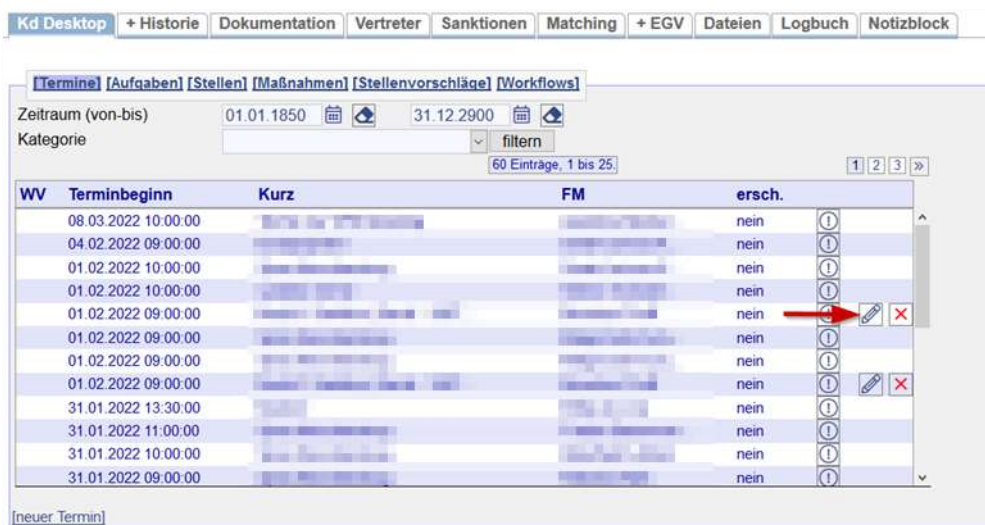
Kd Desktop | + Historie | Dokumentation | Vertreter | Sanktionen | Matching | + EGV | Dateien | Logbuch | Notizblock

[Termine] [Aufgaben] [Stellen] [Maßnahmen] [Stellenvorschläge] [Workflows]

Zeitraum (von-bis) 01.01.1850 31.12.2900
Kategorie filtern
60 Einträge, 1 bis 25.
1 2 3 »

| WV | Terminbeginn | Kurz | FM | ersch. |
|---|---|---|---|---|
| | 08.03.2022 10:00:00 | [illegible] | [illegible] | nein |
| | 04.02.2022 09:00:00 | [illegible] | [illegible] | nein |
| | 01.02.2022 10:00:00 | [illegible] | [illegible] | nein |
| | 01.02.2022 10:00:00 | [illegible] | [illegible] | nein |
| | 01.02.2022 09:00:00 | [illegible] | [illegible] | nein |
| | 01.02.2022 09:00:00 | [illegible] | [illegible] | nein |
| | 01.02.2022 09:00:00 | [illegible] | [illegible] | nein |
| | 01.02.2022 09:00:00 | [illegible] | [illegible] | nein |
| | 31.01.2022 13:30:00 | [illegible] | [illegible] | nein |
| | 31.01.2022 11:00:00 | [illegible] | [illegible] | nein |
| | 31.01.2022 10:00:00 | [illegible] | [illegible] | nein |
| | 31.01.2022 09:00:00 | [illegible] | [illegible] | nein |

[neuer Termin]